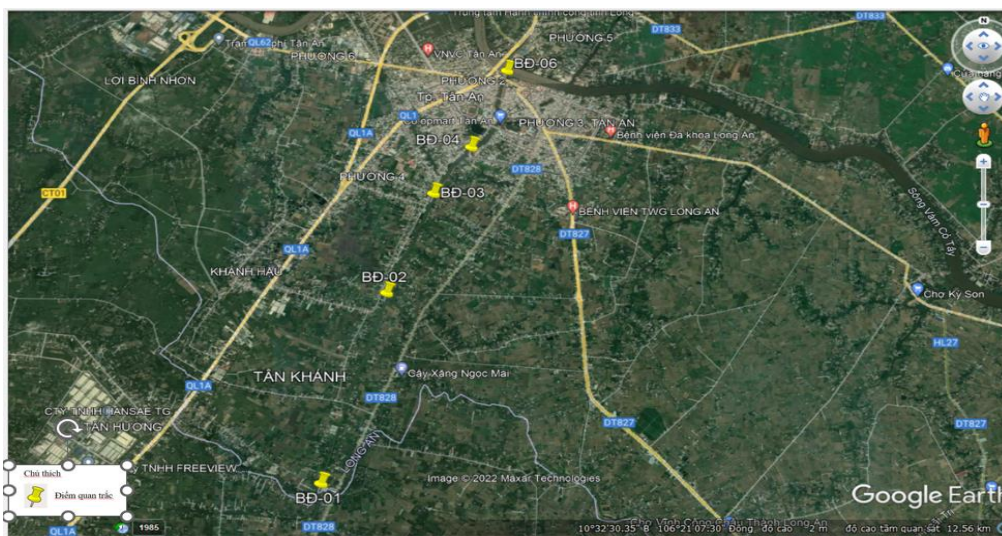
Trung tâm Hành chính công tỉnh Long An
DT833
Trạm QL62 phí Tân An
PHƯỜNG 5
DT833
LỢI BÌNH NHƠN
PHƯỜNG 6
VNVC Tân An
PHƯỜNG 2
BĐ-06
Tp. Tân An
QL1A
QL1
Co.opmart Tân An
PHƯỜNG 3, TÂN AN
Bệnh viện Đa khoa Long An
CT01
BĐ-04
PHƯỜNG 4
BĐ-03
DT828
BỆNH VIỆN TWG LONG AN
Sông Vàm Cỏ Tây
DT827
QL1A
KHÁNH HẬU
BĐ-02
Chợ Kỳ Sơn
HL27
TÂN KHÁNH
Cây Xăng Ngọc Mai
QL1A
DT828
CTY TNHH HANSAE TG
TÂN HƯƠNG
DT827
DT827
TNHH FREEVIEW
Chú thích
Điểm quan trắc
LONG AN
Image © 2022 Maxar Technologies
BĐ-01
Google Earth
QL1A
1985
DT828
10°32'30.35" B 106°21'07.30" Đông độ cao 2 m
Chợ Vịnh Cầu ... Thạnh Long An
độ cao tầm quan sát 12.56 km